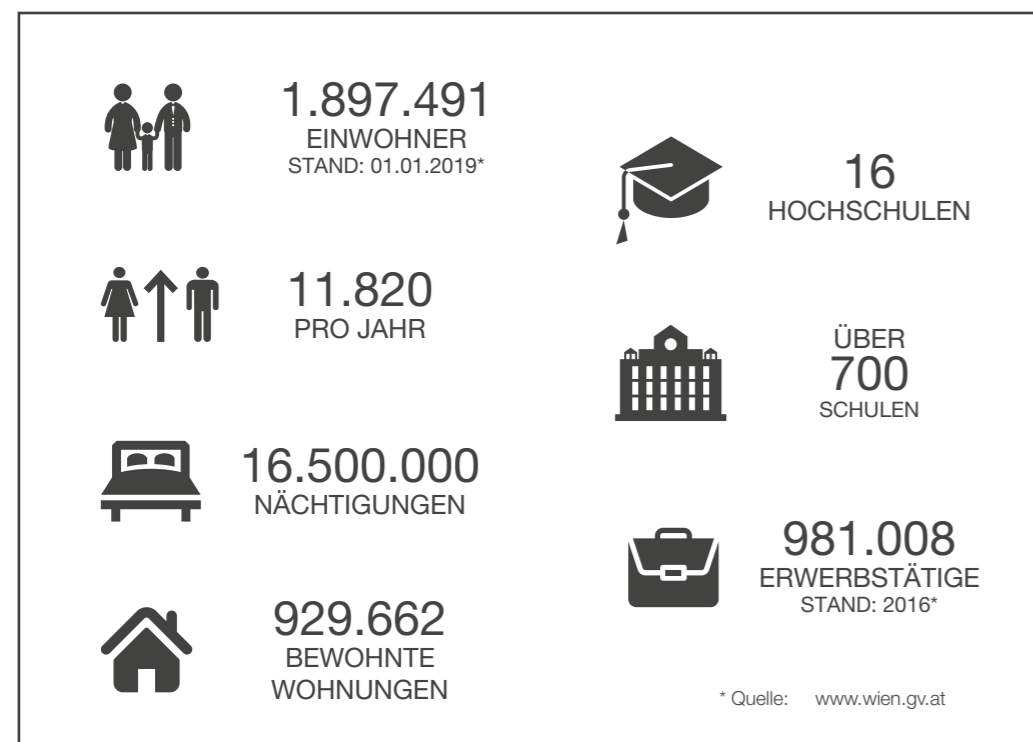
1.897.491
EINWOHNER
STAND: 01.01.2019*

16
HOCHSCHULEN

11.820
PRO JAHR

ÜBER
700
SCHULEN

16.500.000
NÄCHTIGUNGEN

981.008
ERWERBSTÄTIGE
STAND: 2016*

929.662
BEWOHNTE
WOHNUNGEN

* Quelle: www.wien.gv.at